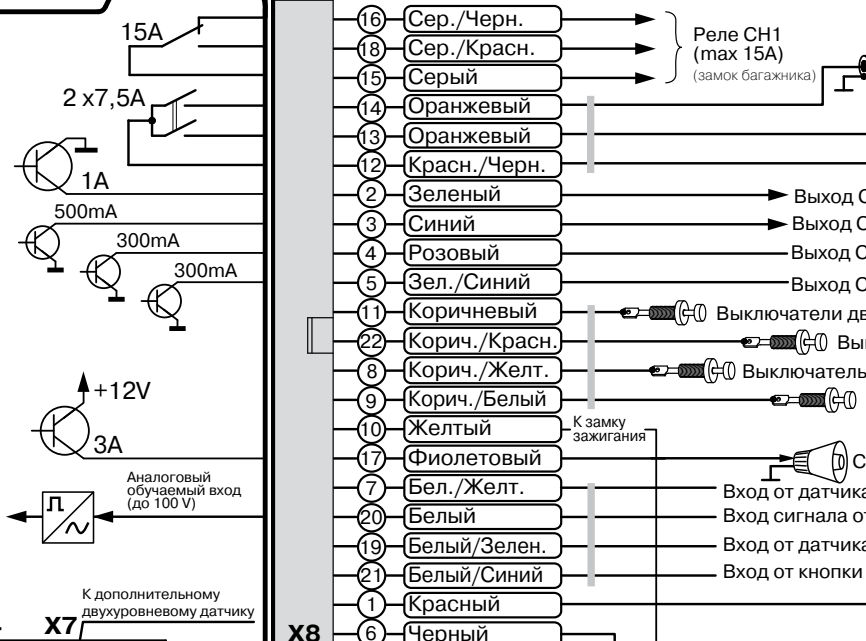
15A
2 x7,5A
1A
500mA
300mA
300mA
+12V
3A
Аналоговый обучаемый вход (до 100 V)
К дополнительному двухуровневому датчику
X7
X8
16 Сер./Черн.
18 Сер./Красн.
15 Серый
Реле СН1 (max 15A) (замок багажника)
14 Оранжевый
13 Оранжевый
12 Красн./Черн.
2 Зеленый
Выход С
3 Синий
Выход С
4 Розовый
Выход С
5 Зел./Синий
Выход С
11 Коричневый
Выключатели дв
22 Корич./Красн.
Вык
8 Корич./Желт.
Выключатель
9 Корич./Белый
10 Желтый
К замку зажигания
17 Фиолетовый
С
7 Бел./Желт.
Вход от датчика
20 Белый
Вход сигнала от
19 Белый/Зелен.
Вход от датчика
21 Белый/Синий
Вход от кнопки
1 Красный
6 Черный